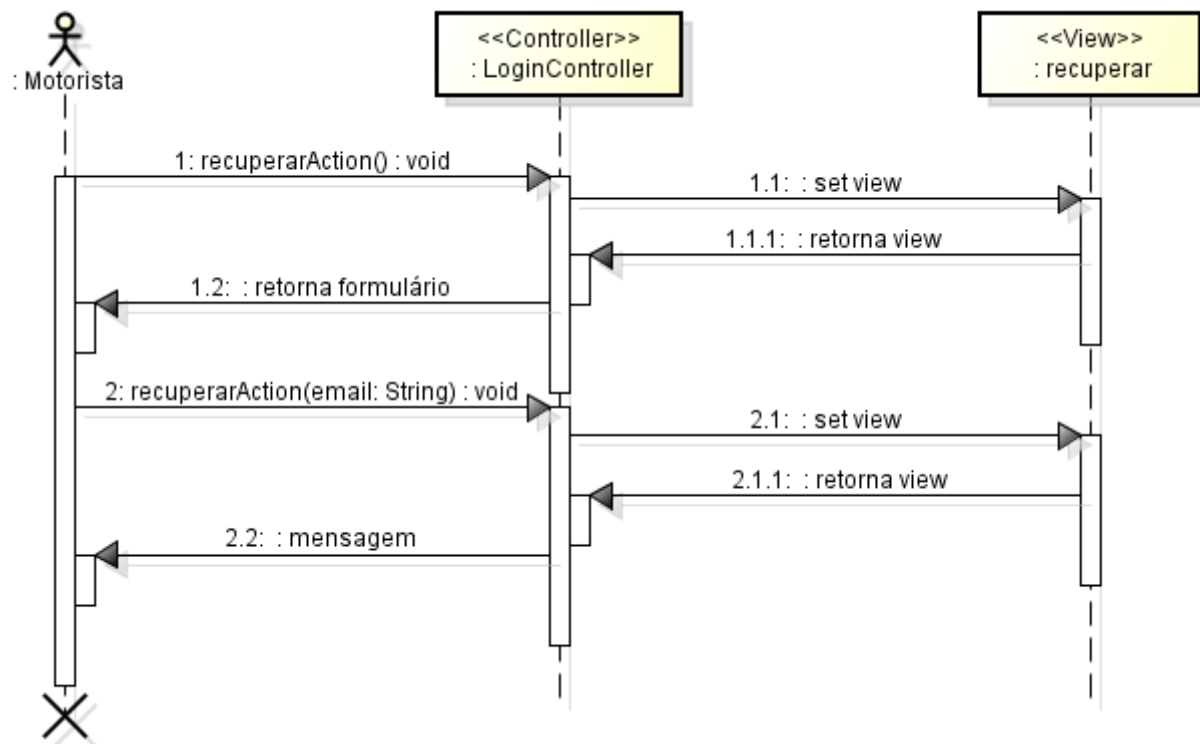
: Motorista

<<Controller>>
: LoginController

<<View>>
: recuperar

1: recuperarAction() : void

1.1: : set view

1.1.1: : retorna view

1.2: : retorna formulário

2: recuperarAction(email: String) : void

2.1: : set view

2.1.1: : retorna view

2.2: : mensagem